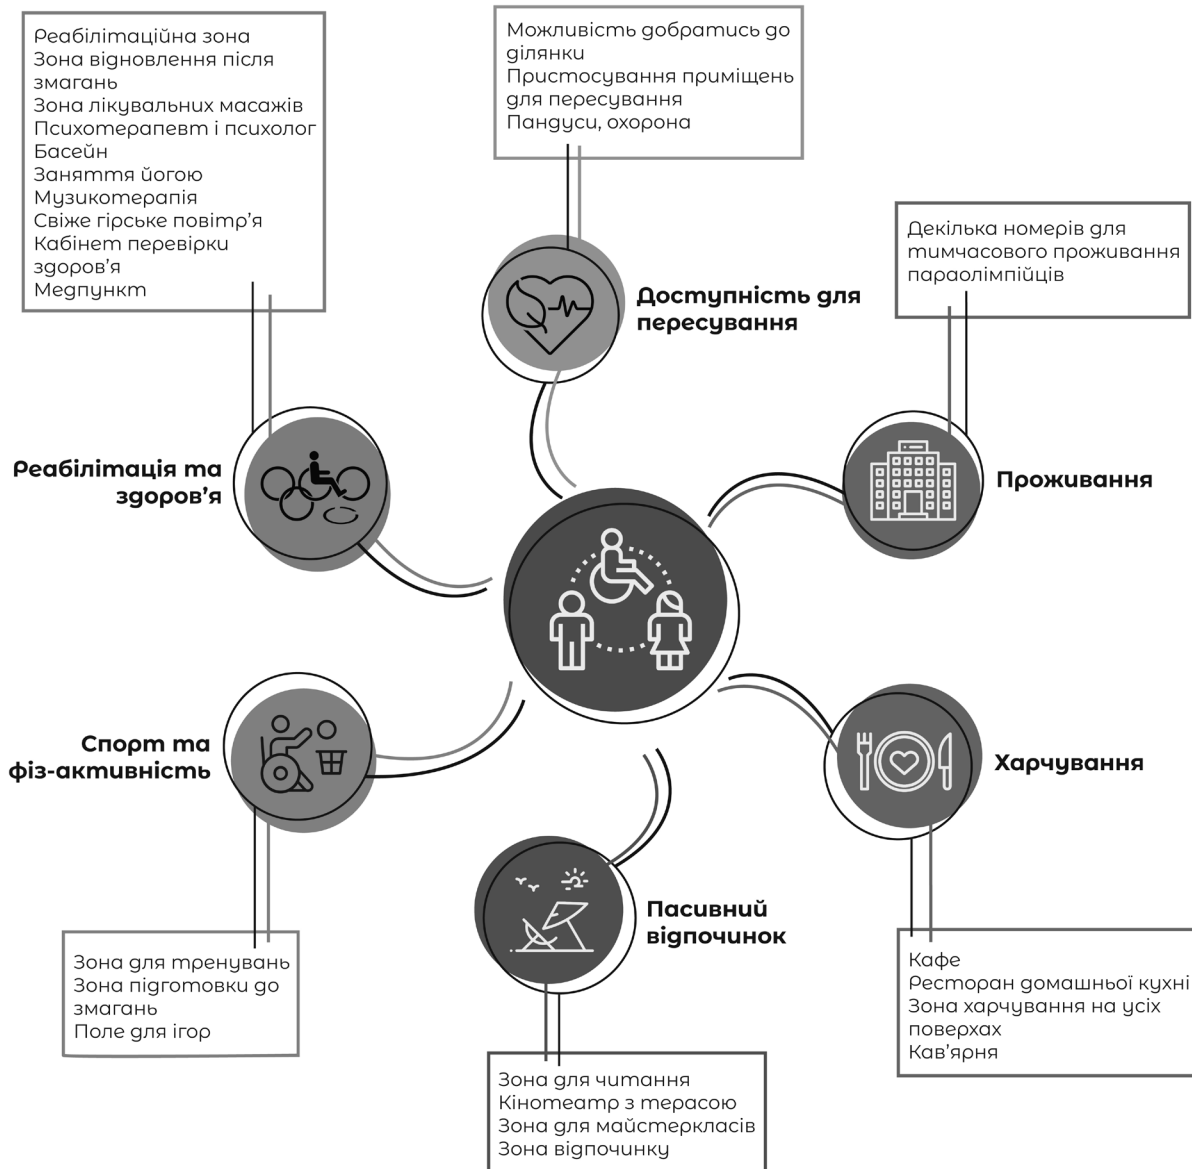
Реабілітаційна зона
Зона відновлення після змагань
Зона лікувальних масажів
Психотерапевт і психолог
Басейн
Заняття йогою
Музикотерапія
Свіже гірське повітр'я
Кабінет перевірки здоров'я
Медпункт

Можливість добратись до ділянки
Пристосування приміщень для пересування
Пандуси, охорона

Доступність для пересування

Декілька номерів для тимчасового проживання параолімпійців

Реабілітація та здоров'я

Проживання

Спорт та фіз-активність

Харчування

Пасивний відпочинок

Зона для тренувань
Зона підготовки до змагань
Поле для ігор

Кафе
Ресторан домашньої кухні
Зона харчування на усіх поверхах
Кав'ярня

Зона для читання
Кінотеатр з терасою
Зона для майстеркласів
Зона відпочинку